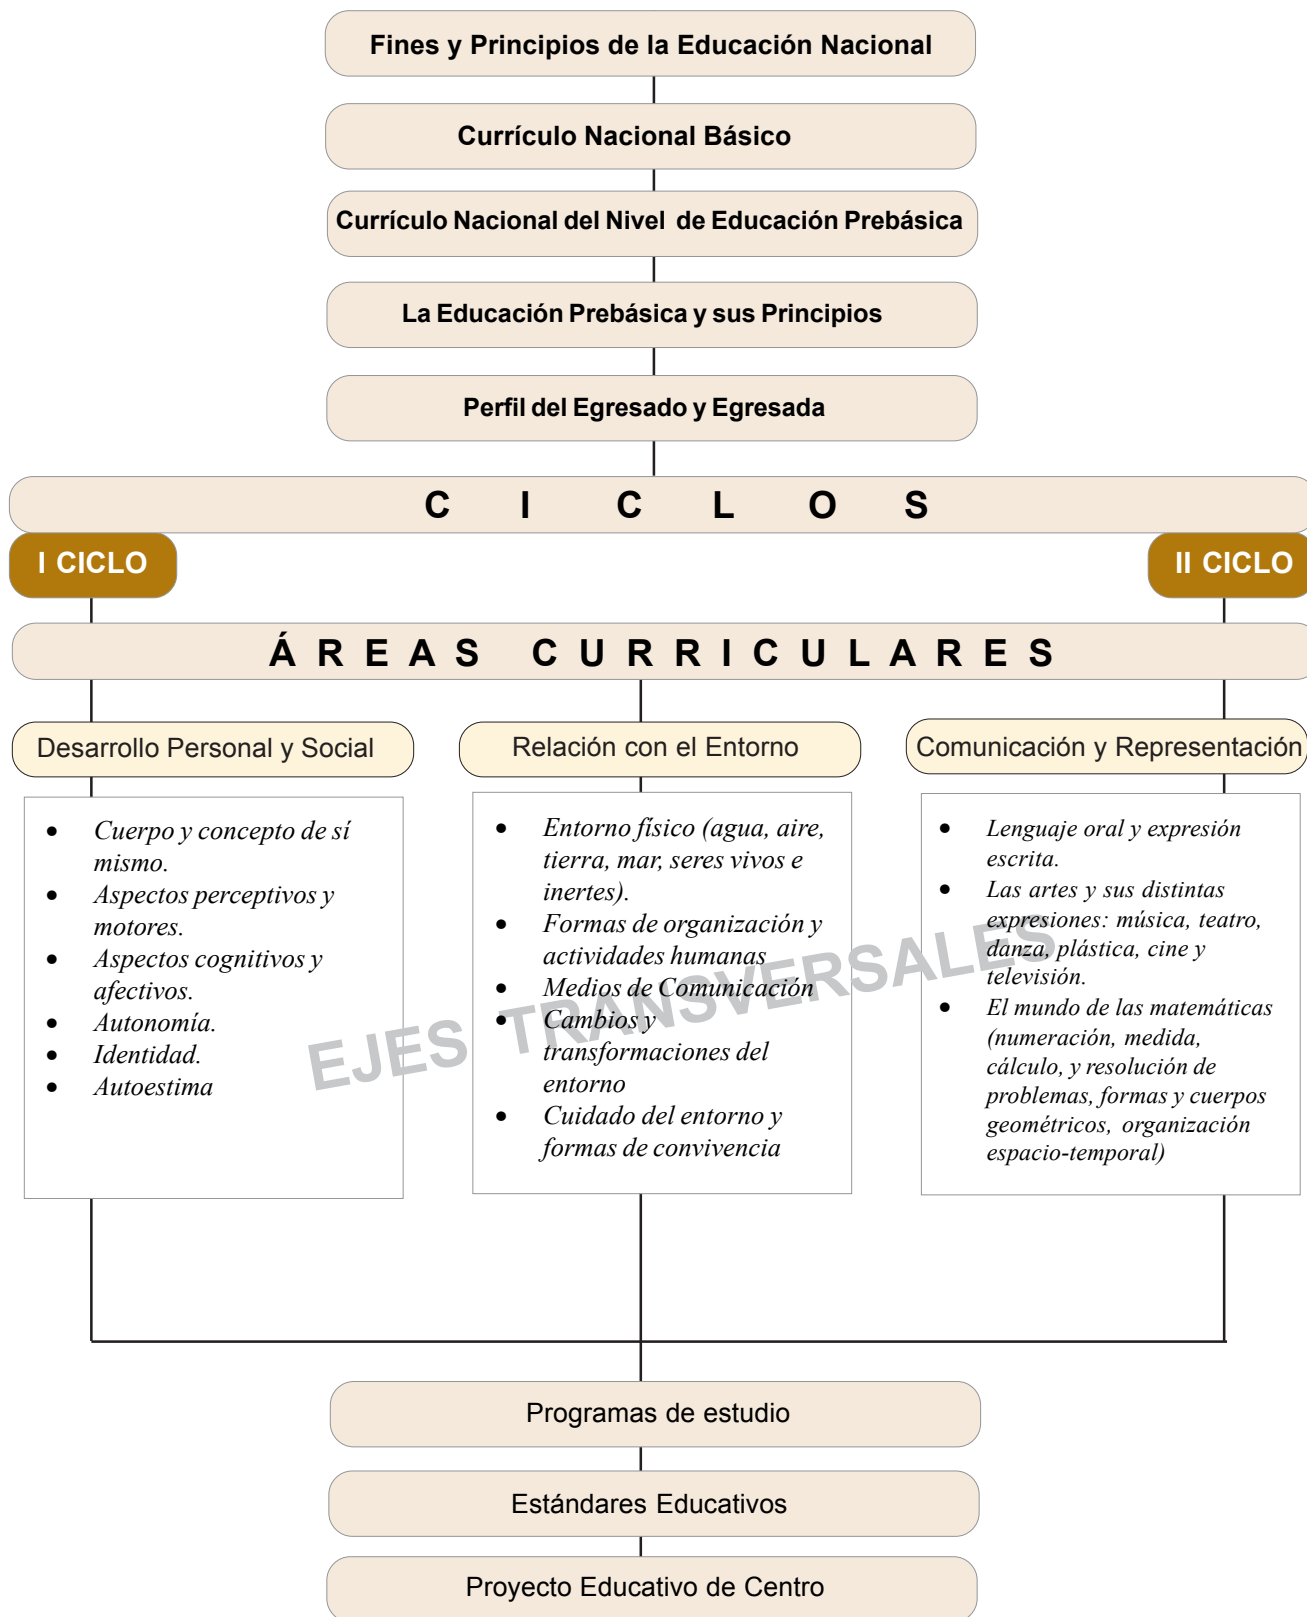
Fines y Principios de la Educación Nacional

Currículo Nacional Básico

Currículo Nacional del Nivel de Educación Prebásica

La Educación Prebásica y sus Principios

Perfil del Egresado y Egresada

C I C L O S

I CICLO

II CICLO

Á R E A S C U R R I C U L A R E S

Desarrollo Personal y Social

- Cuerpo y concepto de sí mismo.
- Aspectos perceptivos y motores.
- Aspectos cognitivos y afectivos.
- Autonomía.
- Identidad.
- Autoestima

Relación con el Entorno

- Entorno físico (agua, aire, tierra, mar, seres vivos e inertes).
- Formas de organización y actividades humanas
- Medios de Comunicación
- Cambios y transformaciones del entorno
- Cuidado del entorno y formas de convivencia

Comunicación y Representación

- Lenguaje oral y expresión escrita.
- Las artes y sus distintas expresiones: música, teatro, danza, plástica, cine y televisión.
- El mundo de las matemáticas (numeración, medida, cálculo, y resolución de problemas, formas y cuerpos geométricos, organización espacio-temporal)

EJES TRANSVERSALES

Programas de estudio

Estándares Educativos

Proyecto Educativo de Centro